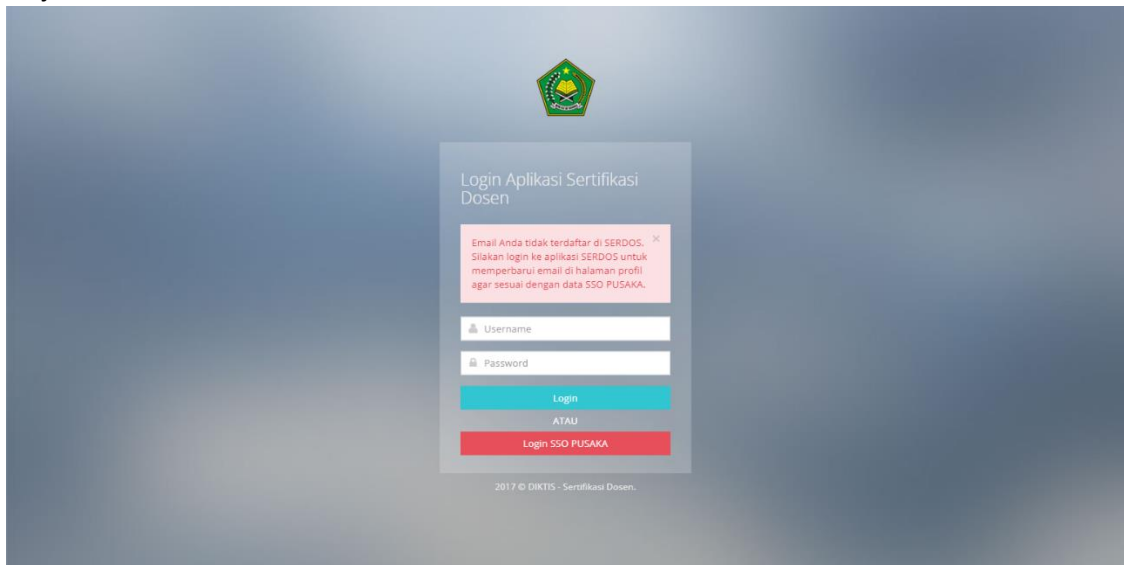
Login Aplikasi Sertifikasi Dosen

Email Anda tidak terdaftar di SERDOS. Silakan login ke aplikasi SERDOS untuk memperbarui email di halaman profil agar sesuai dengan data SSO PUSAKA.

×

Username

Password

Login

ATAU

Login SSO PUSAKA

2017 © DIKTIS - Sertifikasi Dosen.